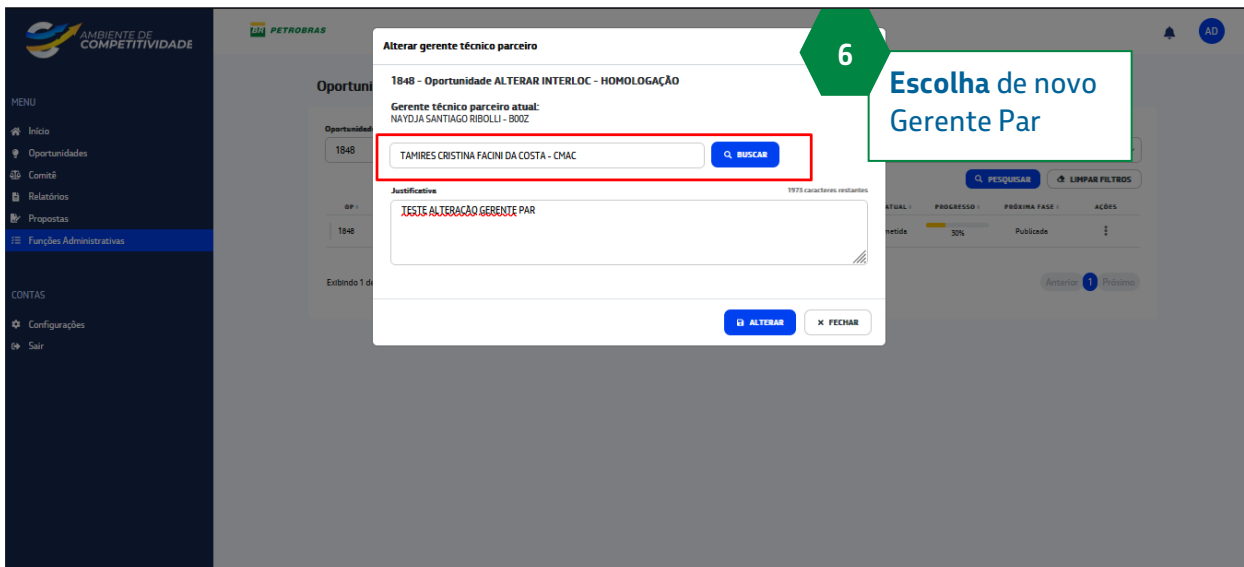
AMBIENTE DE COMPETITIVIDADE

BR PETROBRAS

AD

MENU

Início
Oportunidades
Comitê
Relatórios
Propostas
Funções Administrativas

CONTAS

Configurações
Sair

Oportuni

Oportunidad

1848

Q PESQUISAR

LIMPAR FILTROS

| OP | | ATUAL | PROGRESSO | PRÓXIMA FASE | AÇÕES |
|---|---|---|---|---|---|
| 1848 | | metida | 50% | Publicada | ⋮ |

Exibindo 1 de

Anterior 1 Próximo

Alterar gerente técnico parceiro

1848 - Oportunidade ALTERAR INTERLOC - HOMOLOGAÇÃO

Gerente técnico parceiro atual:
NAYDJA SANTIAGO RIBOLLI - B00Z

TAMIRES CRISTINA FACINI DA COSTA - CMAC

BUSCAR

Justificativa

1973 caracteres restantes

TESTE ALTERAÇÃO GERENTE PAR

ALTERAR

× FECHAR

6

Escolha de novo Gerente Par